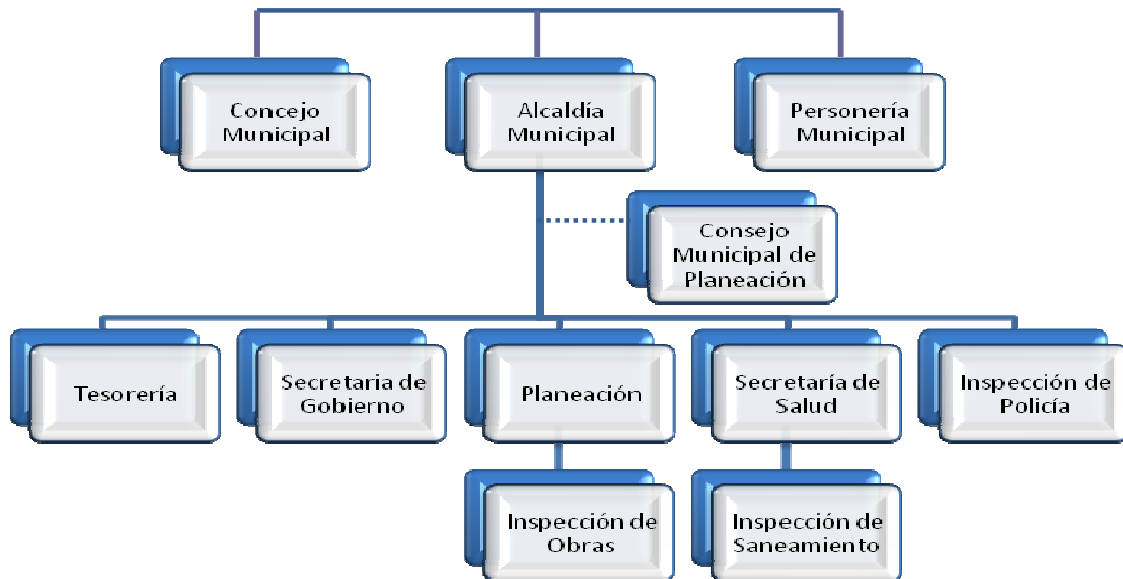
Concejo Municipal

Alcaldía Municipal

Personería Municipal

Consejo Municipal de Planeación

Tesorería

Secretaria de Gobierno

Planeación

Secretaría de Salud

Inspección de Policía

Inspección de Obras

Inspección de Saneamiento